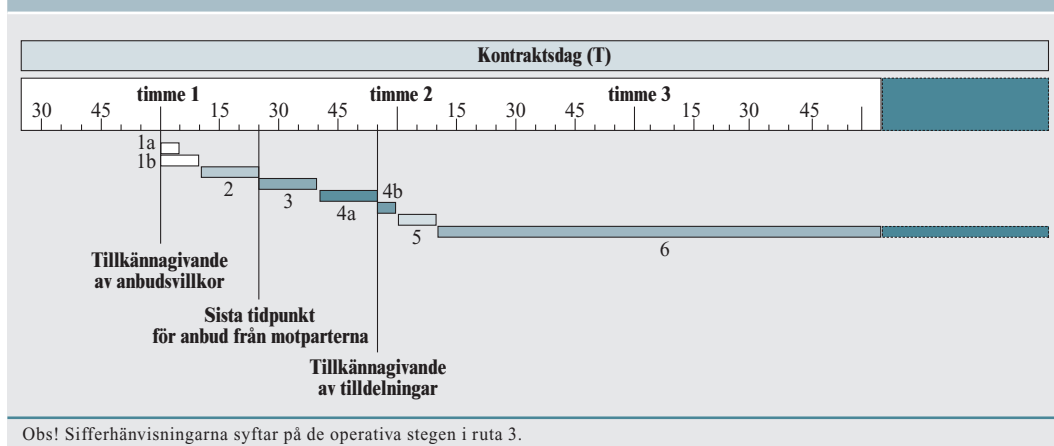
Kontraktsdag (T)

timme 1 timme 2 timme 3

30 45 15 30 45 15 30 45 15 30 45

1a
1b
2
3
4a
4b
5
6

Tillkännagivande av anbudsvillkor

Sista tidpunkt för anbud från motparterna

Tillkännagivande av tilldelningar

Obs! Sifferhänvisningarna syftar på de operativa stegen i ruta 3.